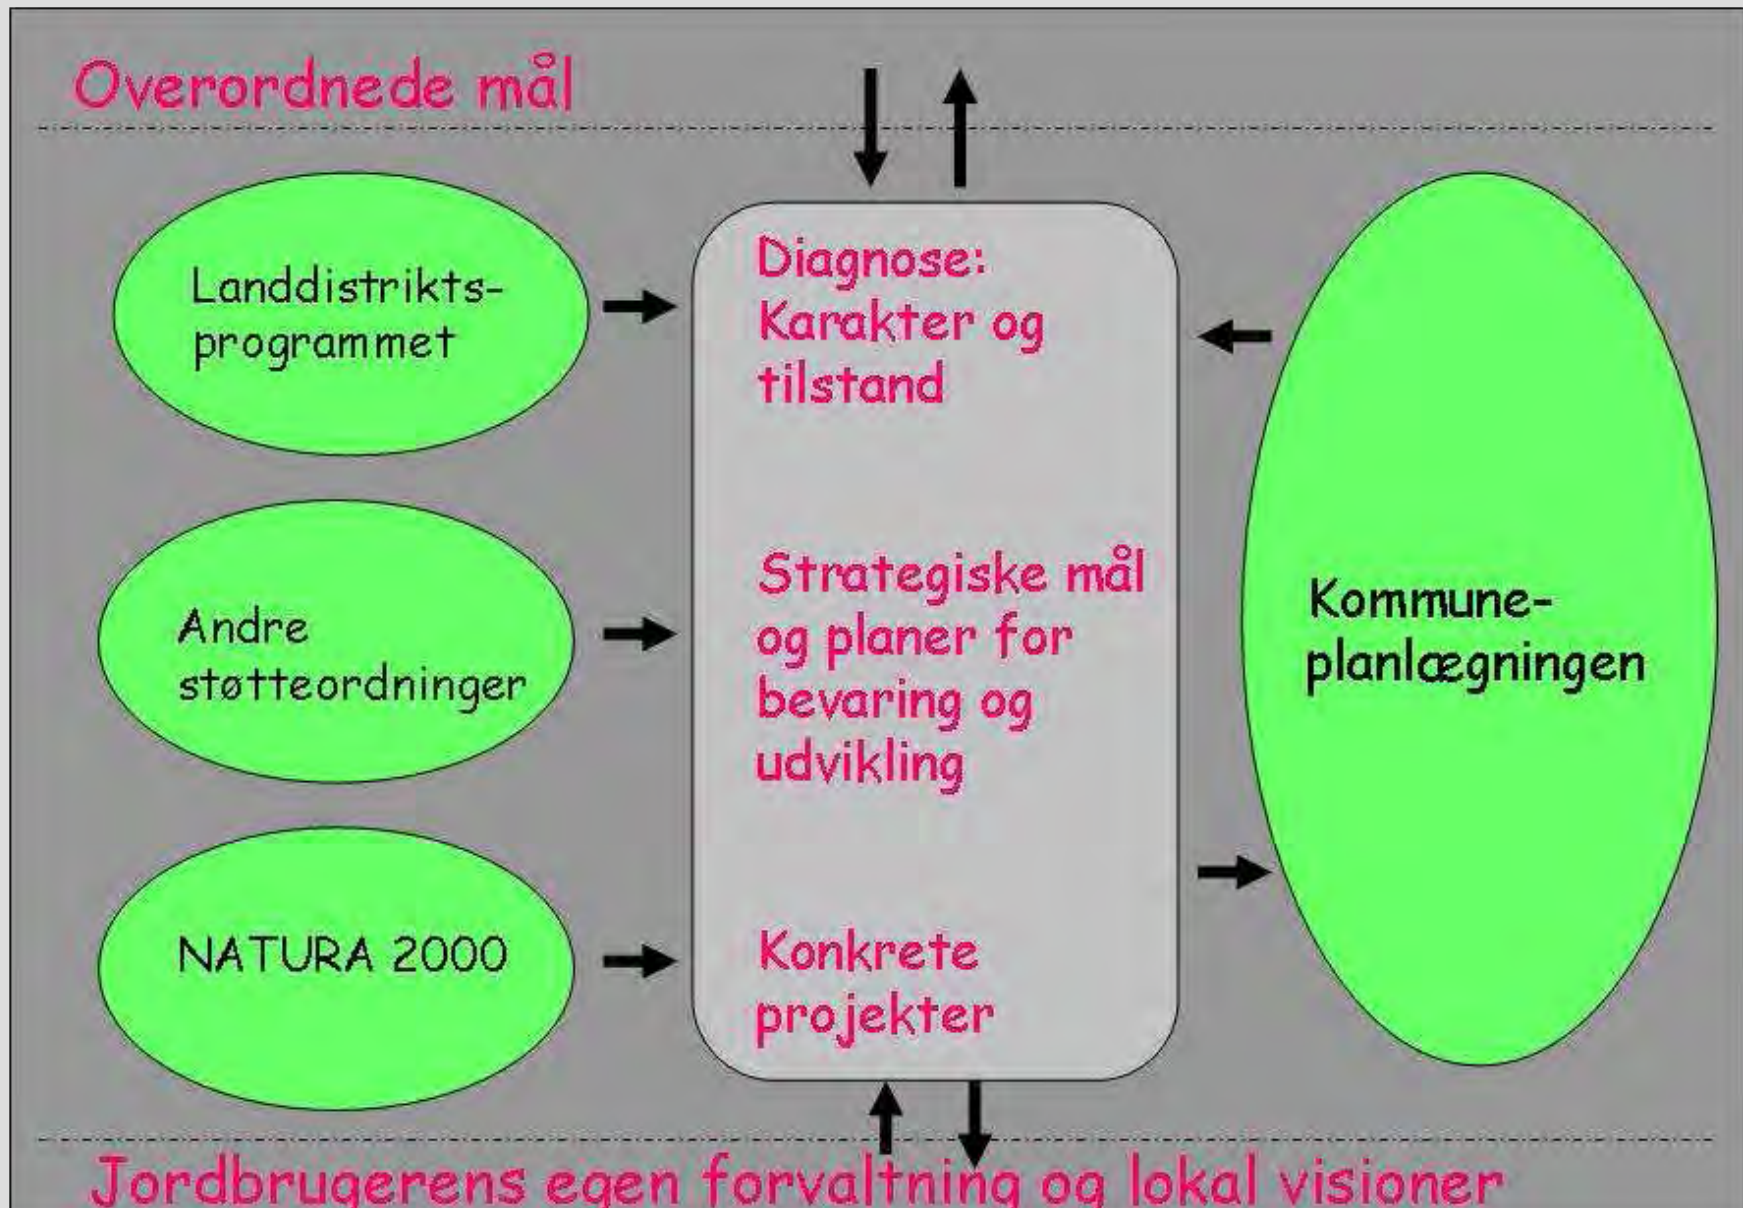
Overordnede mål

Landdistrikts-programmet

Andre støtteordninger

NATURA 2000

Diagnose: Karakter og tilstand

Strategiske mål og planer for bevaring og udvikling

Konkrete projekter

Kommune-planlægningen

Jordbrugerens egen forvaltning og lokal visioner